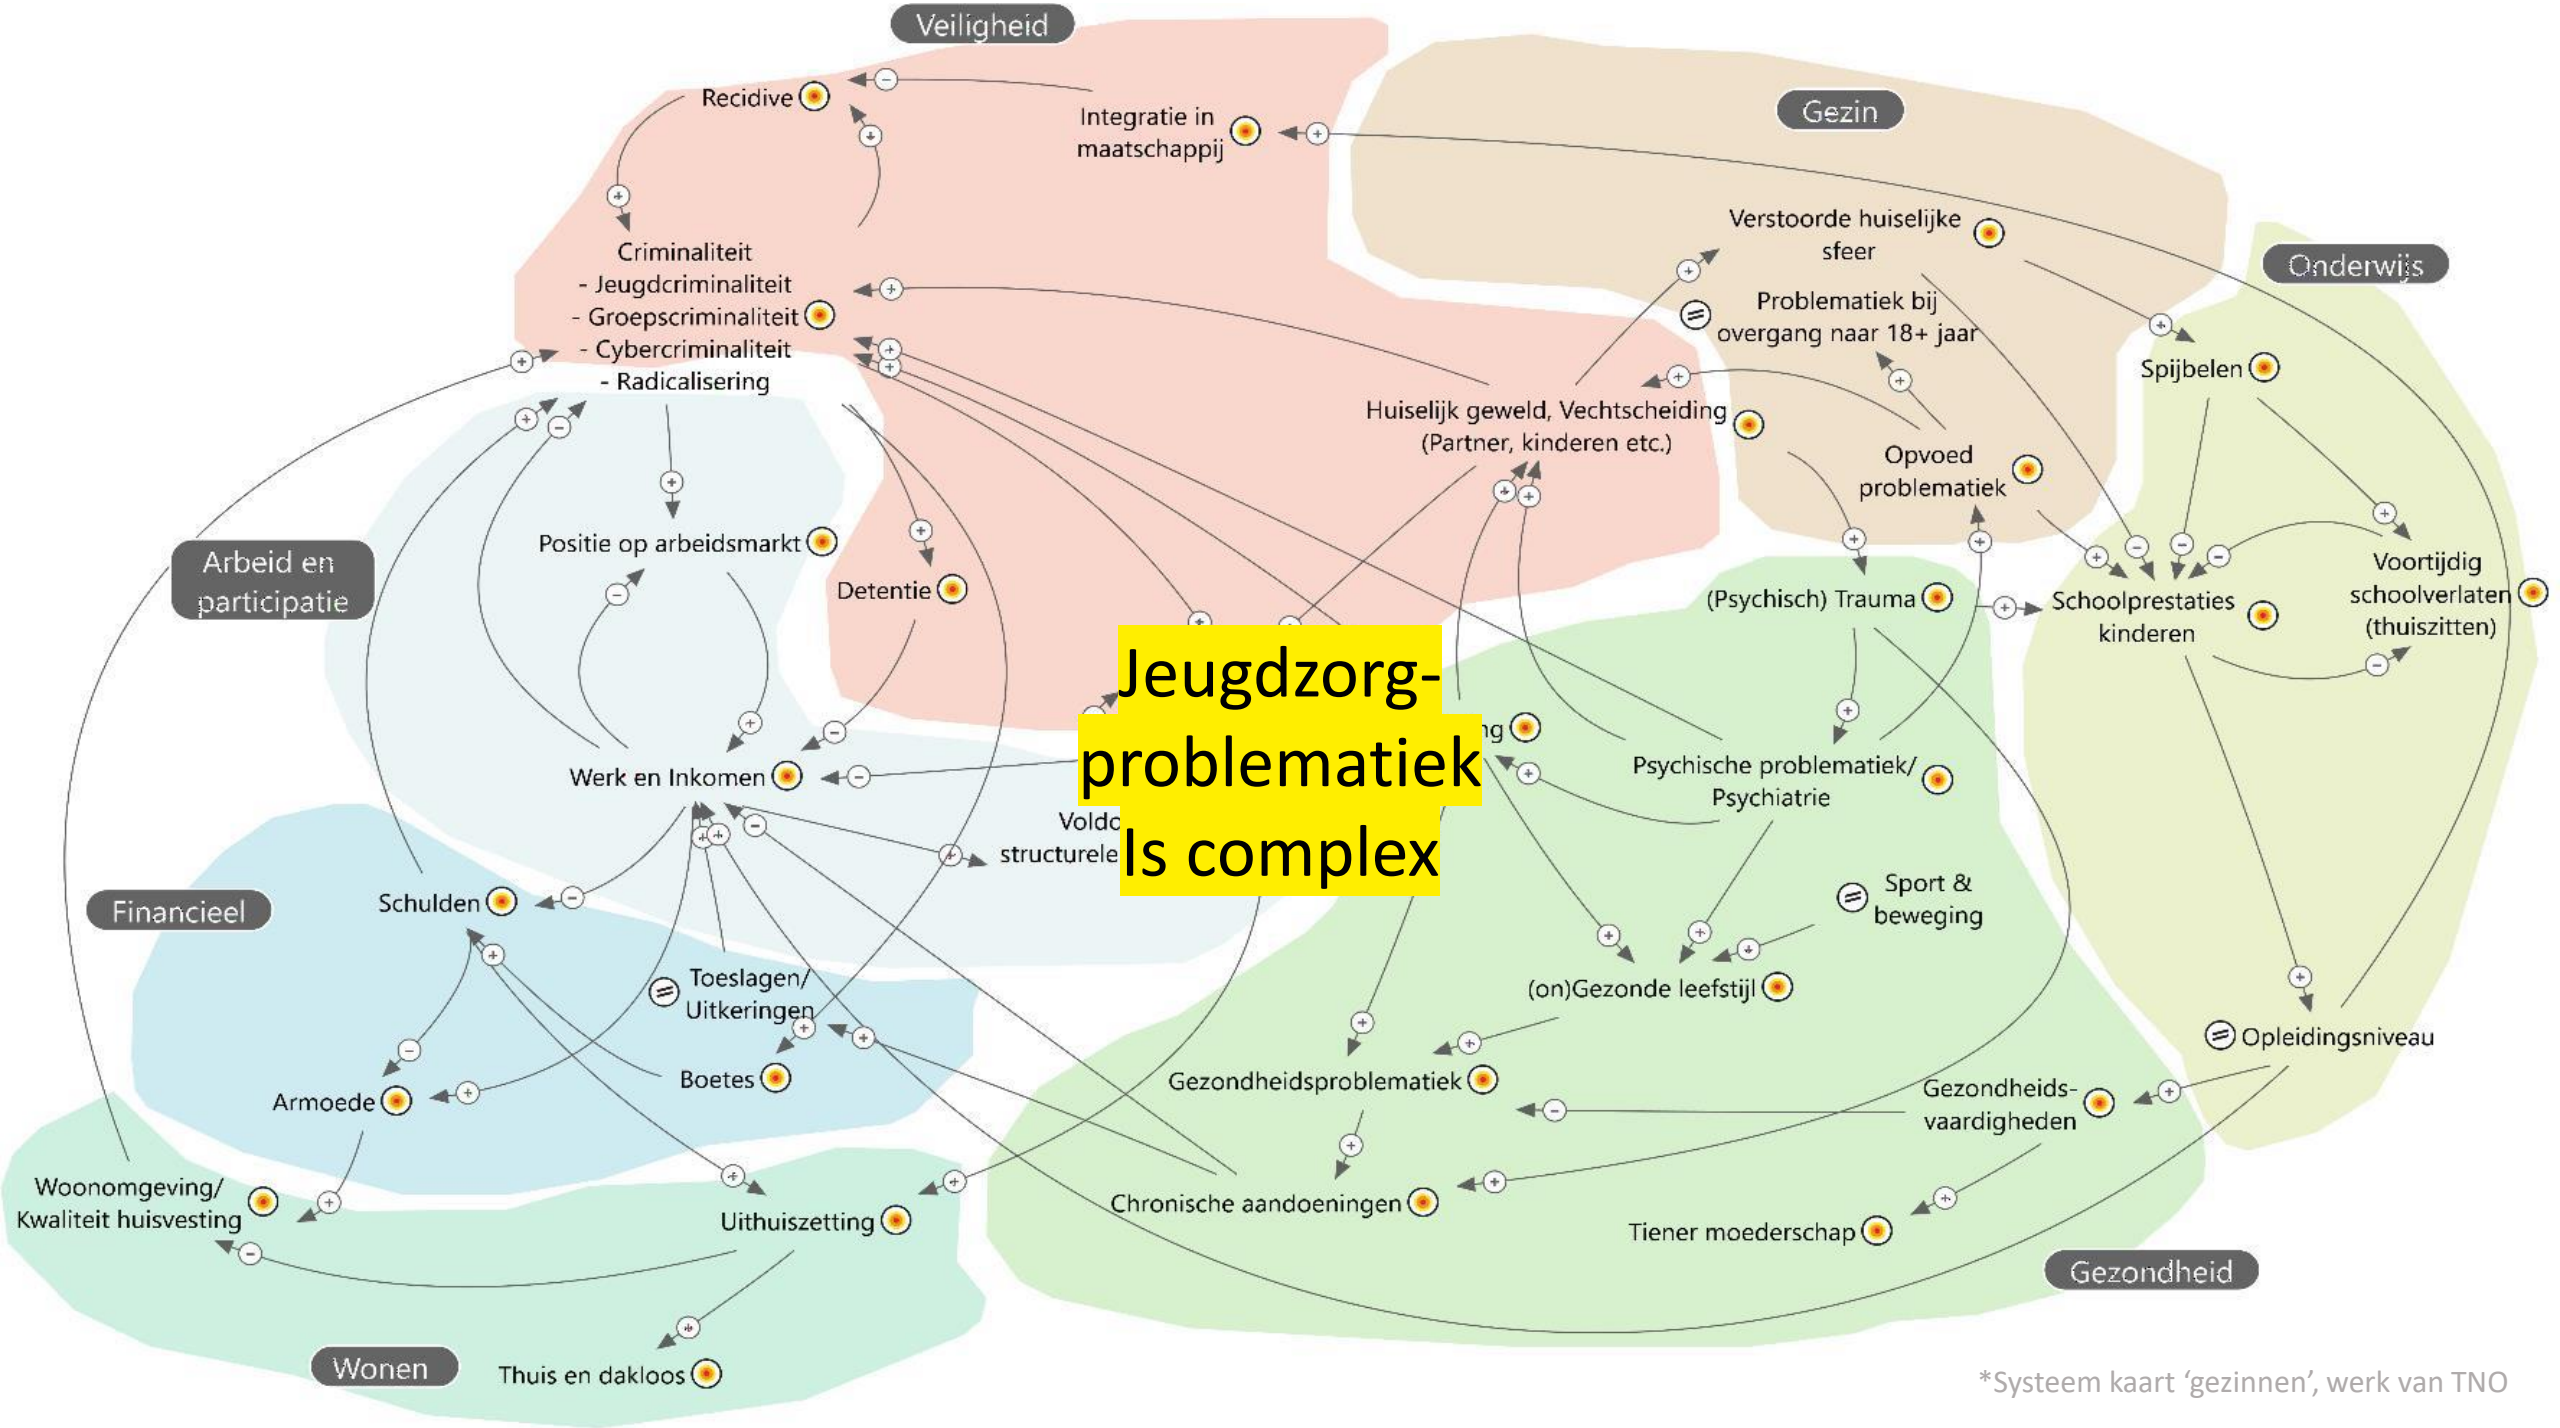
Veiligheid

Recidive

Integratie in maatschappij

Gezin

Criminaliteit
- Jeugdcriminaliteit
- Groepscriminaliteit
- Cybercriminaliteit
- Radicalisering

Verstoorde huiselijke sfeer

Onderwijs

Problematiek bij overgang naar 18+ jaar

Spijbelen

Huiselijk geweld, Vechtscheiding (Partner, kinderen etc.)

Opvoed problematiek

Positie op arbeidsmarkt

Arbeid en participatie

Detentie

(Psychisch) Trauma

Schoolprestaties kinderen

Voortijdig schoolverlaten (thuiszitten)

Jeugdzorg-problematiek Is complex

ng

Psychische problematiek/ Psychiatrie

Werk en Inkomen

Voldo

structurele

Sport & beweging

Financieel

Schulden

Toeslagen/ Uitkeringen

(on)Gezonde leefstijl

Opleidingsniveau

Boetes

Gezondheidsproblematiek

Armoede

Gezondheids-vaardigheden

Woonomgeving/ Kwaliteit huisvesting

Uithuiszetting

Chronische aandoeningen

Tiener moederschap

Gezondheid

Wonen

Thuis en dakloos

*Systeem kaart ‘gezinnen’, werk van TNO